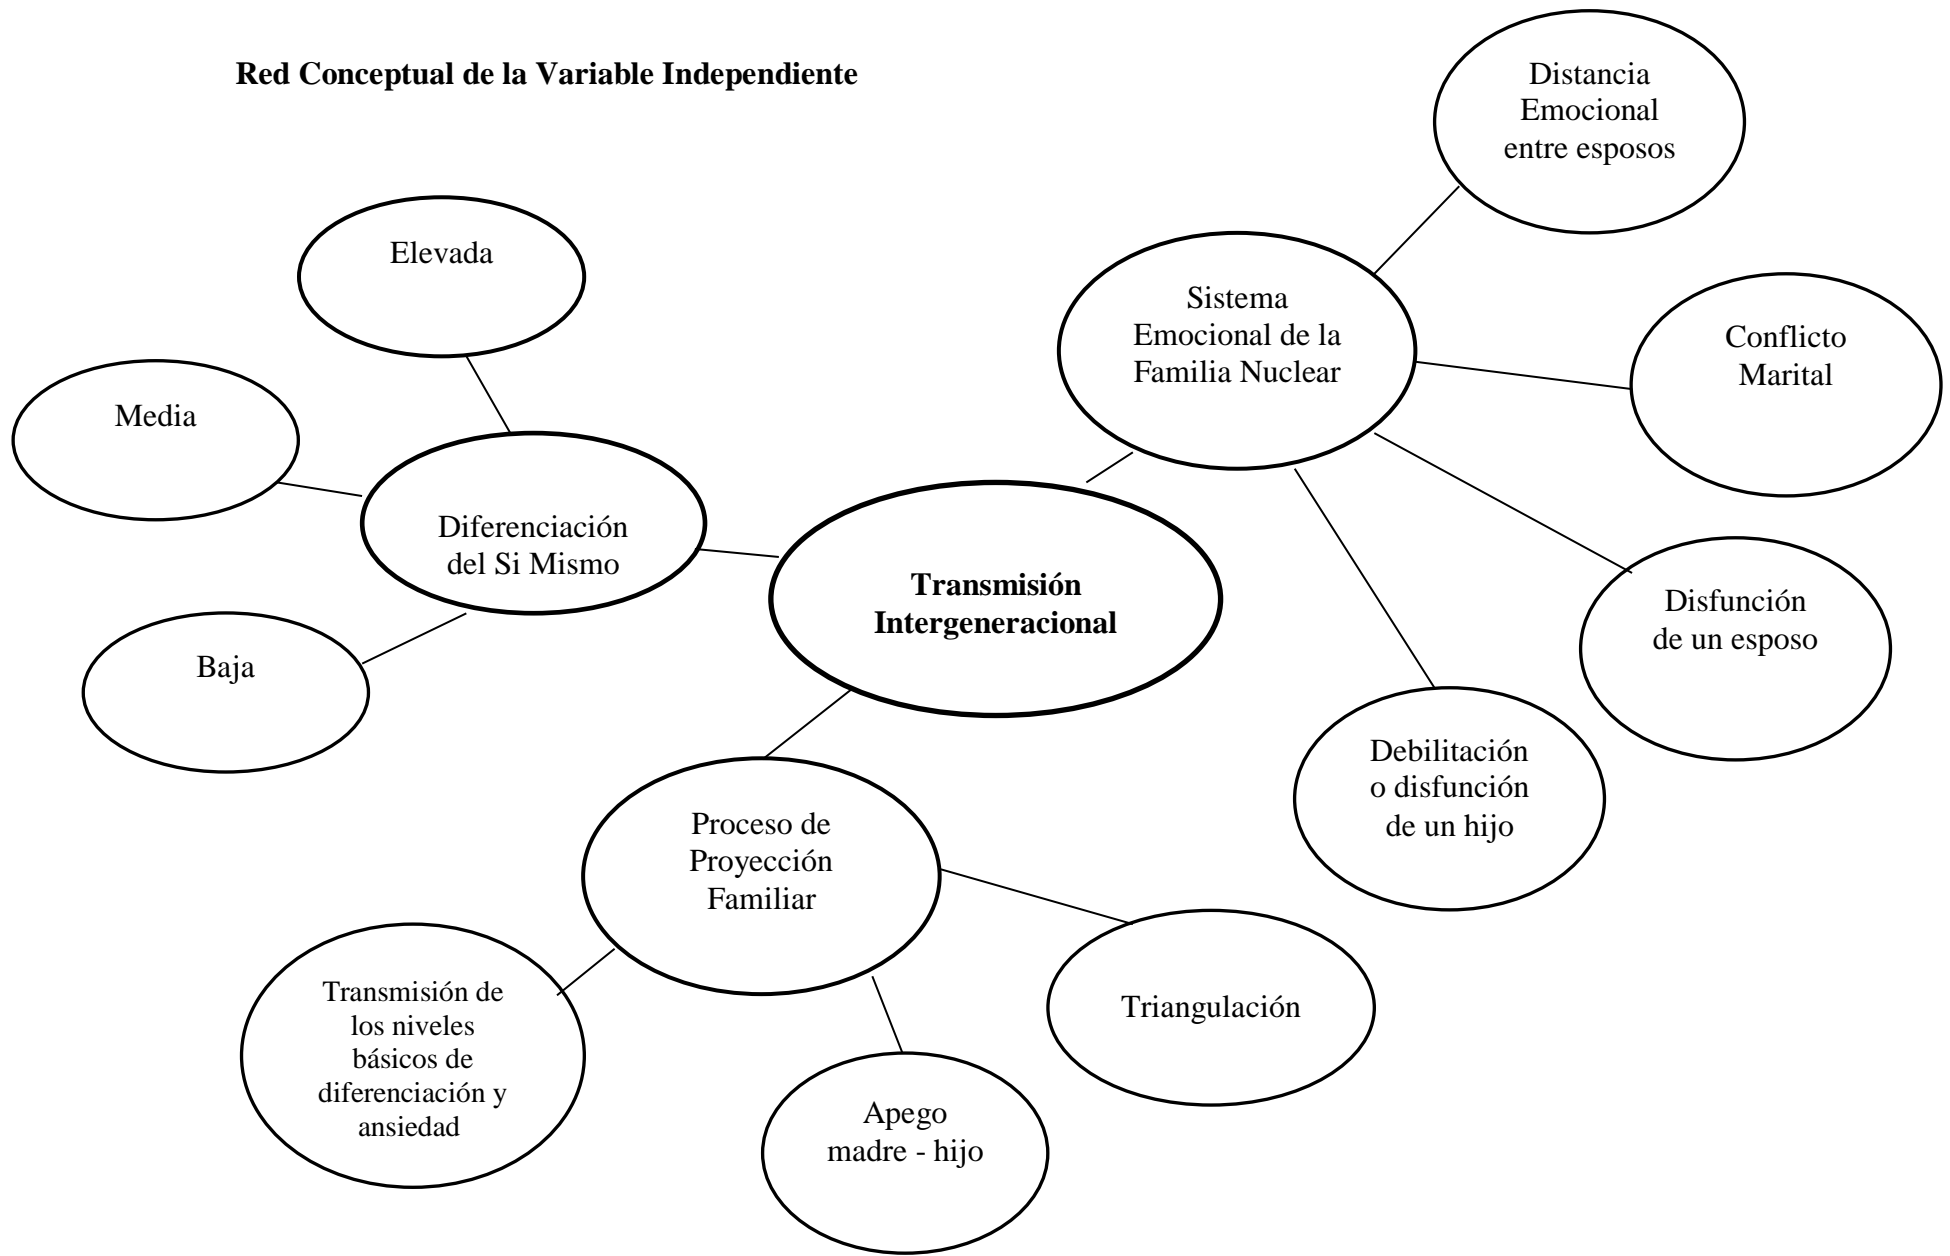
Red Conceptual de la Variable Independiente

Distancia Emocional entre esposos

Elevada

Sistema Emocional de la Familia Nuclear

Conflicto Marital

Media

Diferenciación del Si Mismo

Transmisión Intergeneracional

Disfunción de un esposo

Baja

Debilitación o disfunción de un hijo

Proceso de Proyección Familiar

Transmisión de los niveles básicos de diferenciación y ansiedad

Triangulación

Apego madre - hijo